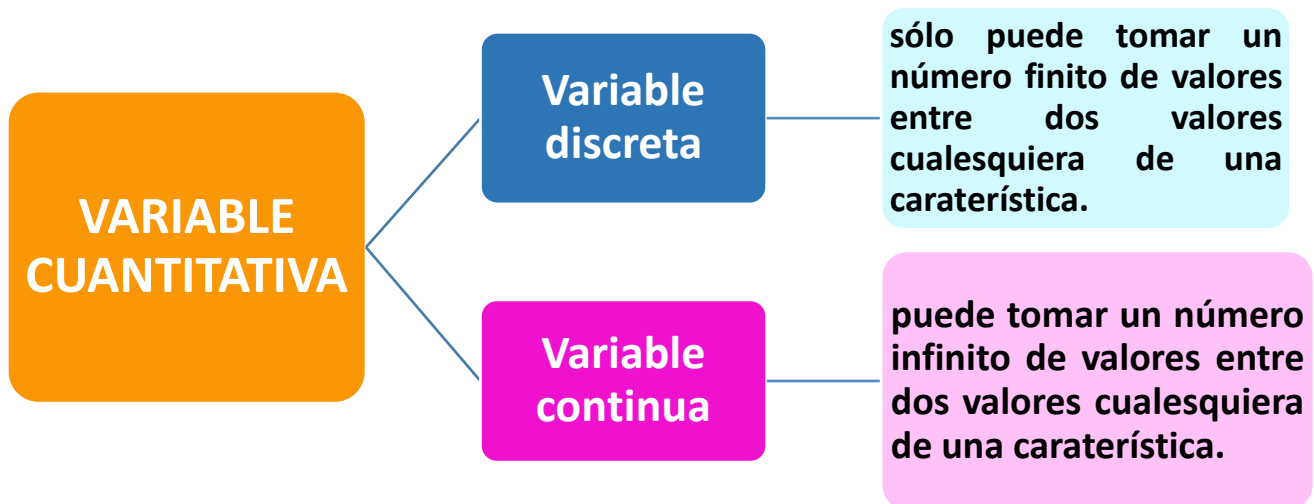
VARIABLE CUANTITATIVA

Variable discreta

sólo puede tomar un número finito de valores entre dos valores cualesquiera de una caraterística.

Variable continua

puede tomar un número infinito de valores entre dos valores cualesquiera de una caraterística.